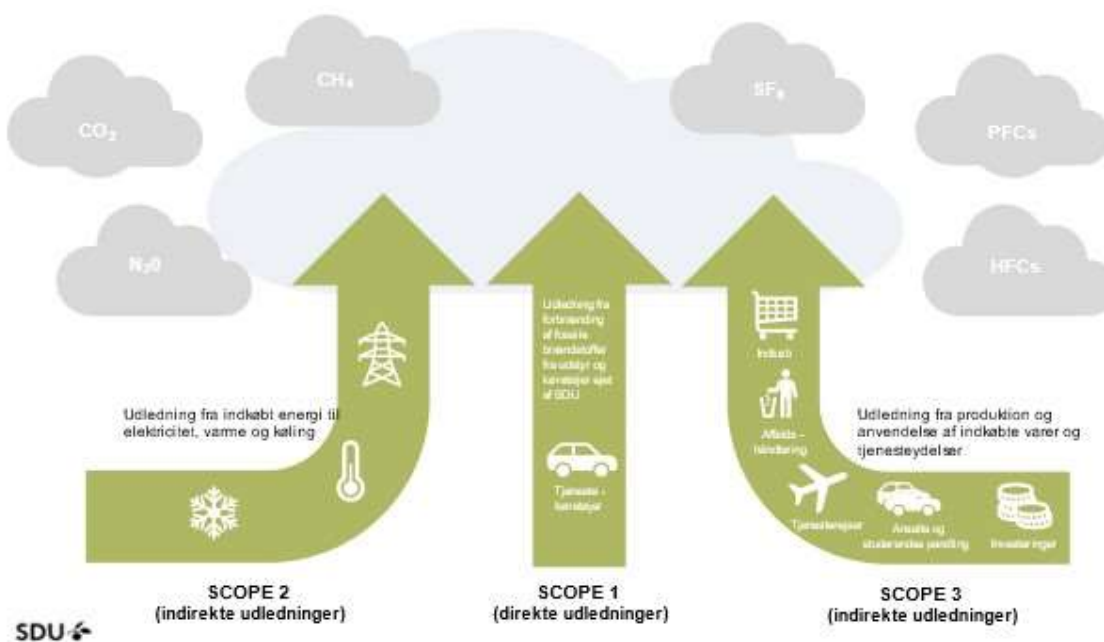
$CH_4$

$SF_6$

$CO_2$

PFCs

$N_2O$

HFCs

Udledning fra forbrænding af fossile brændstoffer fra udstyr og køretøjer ejet af SDU

Indkøb

Udledning fra indkøbt energi til elektricitet, varme og køling

Affalds - håndtering

Udledning fra produktion og anvendelse af indkøbte varer og tjenesteydelser

Tjeneste - køretøjer

Tjenesterejser

Ansatte og studerendes pendling

Investeringer

SCOPE 2
(indirekte udledninger)

SCOPE 1
(direkte udledninger)

SCOPE 3
(indirekte udledninger)

SDU